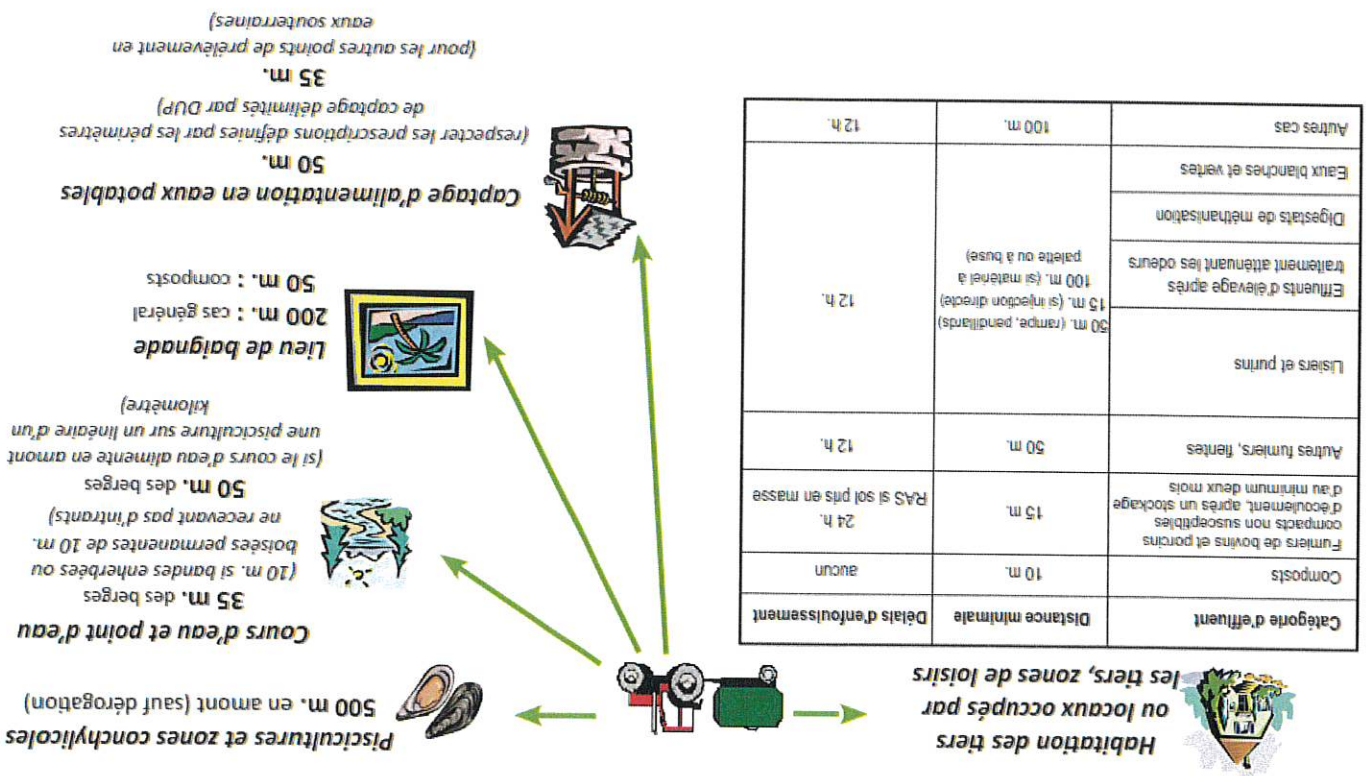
Habitation des tiers ou locaux occupés par les tiers, zones de loisirs

| Catégorie d'effluent | Distance minimale | Délais d'enfouissement |
|---|---|---|
| Composts | 10 m. | aucun |
| Fumiers de bovins et porcins compacts non susceptibles d'écoulement, après un stockage d'au minimum deux mois | 15 m. | 24 h. RAS si sol pris en masse |
| Autres fumiers, fientes | 50 m. | 12 h. |
| Lisiers et purins | 50 m. (rampe, pendillards) 15 m. (si injection directe) 100 m. (si matériel à palette ou à buse) | 12 h. |
| Effluents d'élevage après traitement atténuant les odeurs | | |
| Digestats de méthanisation | | |
| Eaux blanches et vertes | | |
| Autres cas | 100 m. | 12 h. |

Piscicultures et zones conchylicoles
500 m. en amont (sauf dérogation)

Cours d'eau et point d'eau
35 m. des berges
(10 m. si bandes enherbées ou boisées permanentes de 10 m. ne recevant pas d'intrants)
50 m. des berges
(si le cours d'eau alimente en amont une pisciculture sur un linéaire d'un kilomètre)

Lieu de baignade
200 m. : cas général
50 m. : composts

Captage d'alimentation en eaux potables
50 m.
(respecter les prescriptions définies par les périmètres de captage délimités par DUP)
35 m.
(pour les autres points de prélèvement en eaux souterraines)